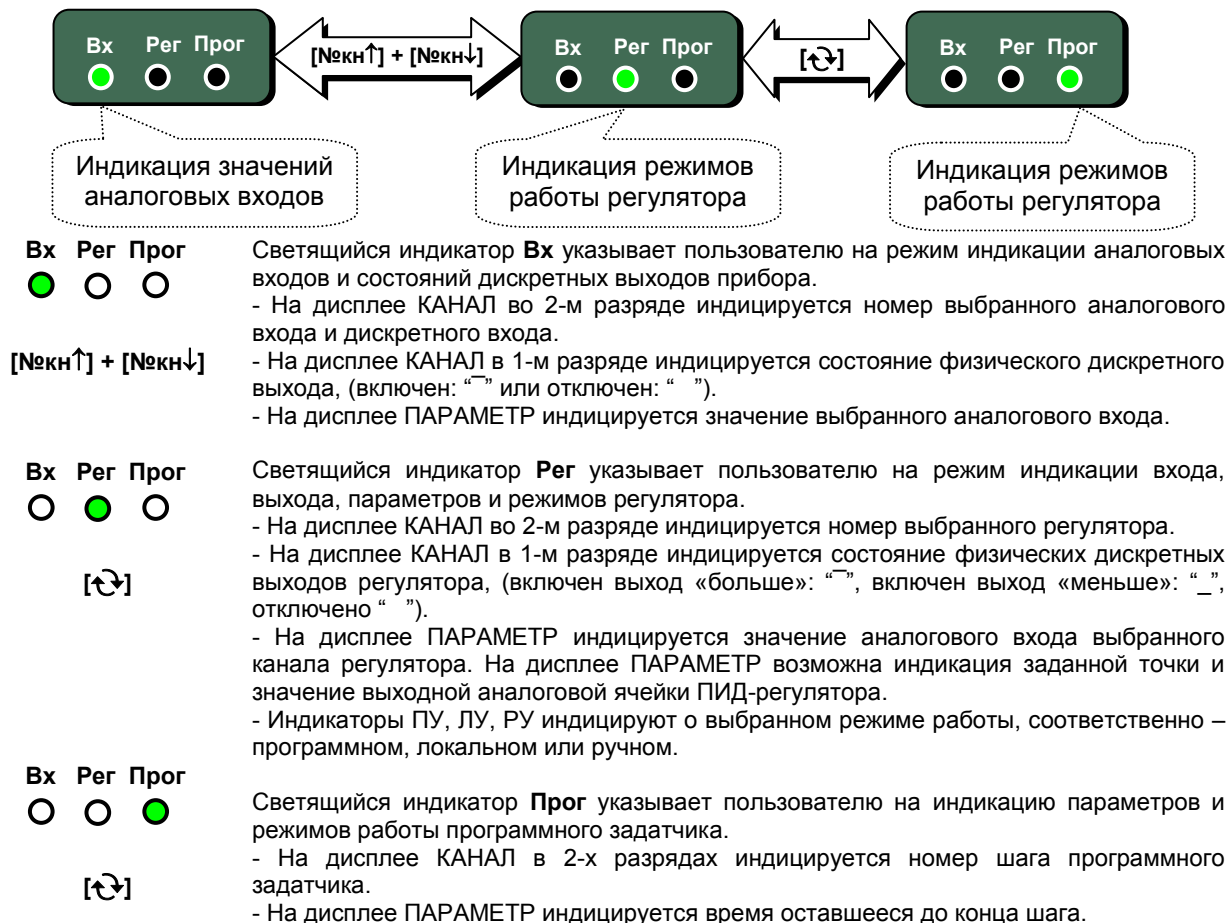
Вх Рег Прог

[№кн↑] + [№кн↓]

Вх Рег Прог

[↻]

Вх Рег Прог

Индикация значений аналоговых входов

Индикация режимов работы регулятора

Индикация режимов работы регулятора

Вх Рег Прог

[№кн↑] + [№кн↓]

Светящийся индикатор **Вх** указывает пользователю на режим индикации аналоговых входов и состояний дискретных выходов прибора.
- На дисплее КАНАЛ во 2-м разряде индицируется номер выбранного аналогового входа и дискретного входа.
- На дисплее КАНАЛ в 1-м разряде индицируется состояние физического дискретного выхода, (включен: "¯" или отключен: " ").
- На дисплее ПАРАМЕТР индицируется значение выбранного аналогового входа.

Вх Рег Прог

[↻]

Светящийся индикатор **Рег** указывает пользователю на режим индикации входа, выхода, параметров и режимов регулятора.
- На дисплее КАНАЛ во 2-м разряде индицируется номер выбранного регулятора.
- На дисплее КАНАЛ в 1-м разряде индицируется состояние физических дискретных выходов регулятора, (включен выход «больше»: "¯", включен выход «меньше»: "_", отключено " ").
- На дисплее ПАРАМЕТР индицируется значение аналогового входа выбранного канала регулятора. На дисплее ПАРАМЕТР возможна индикация заданной точки и значение выходной аналоговой ячейки ПИД-регулятора.
- Индикаторы ПУ, ЛУ, РУ индицируют о выбранном режиме работы, соответственно – программном, локальном или ручном.

Вх Рег Прог

[↻]

Светящийся индикатор **Прог** указывает пользователю на индикацию параметров и режимов работы программного задатчика.
- На дисплее КАНАЛ в 2-х разрядах индицируется номер шага программного задатчика.
- На дисплее ПАРАМЕТР индицируется время оставшееся до конца шага.